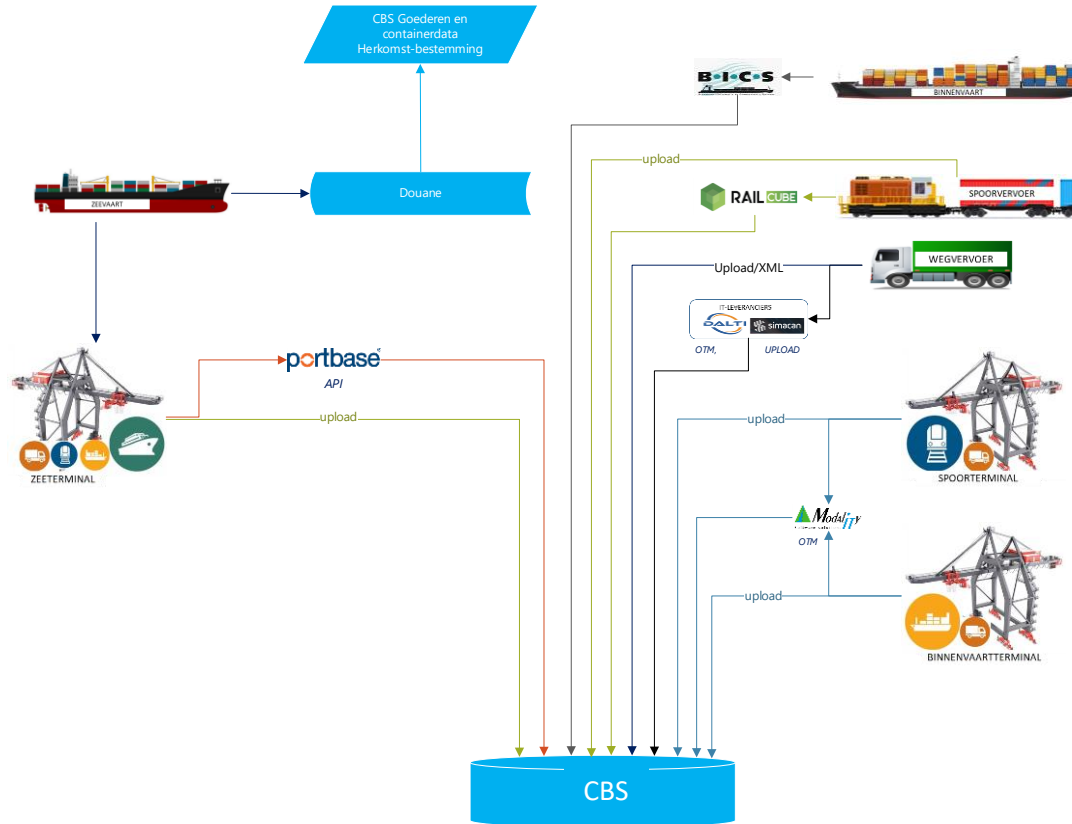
CBS Goederen en containerdata Herkomst-bestemming

B·I·C·S

BINNENVAART

upload

SPOORVERVOER

RAIL CUBE

ZEEVAART

Douane

Upload/XML

WEGVERVOER

IT-LEVERANCIERS

DALTI

simacan

OTM,

UPLOAD

portbase

API

upload

upload

ZEETERMINAL

SPOORTERMINAL

ModalITy

OTM

upload

BINNENVAARTTERMINAL

CBS